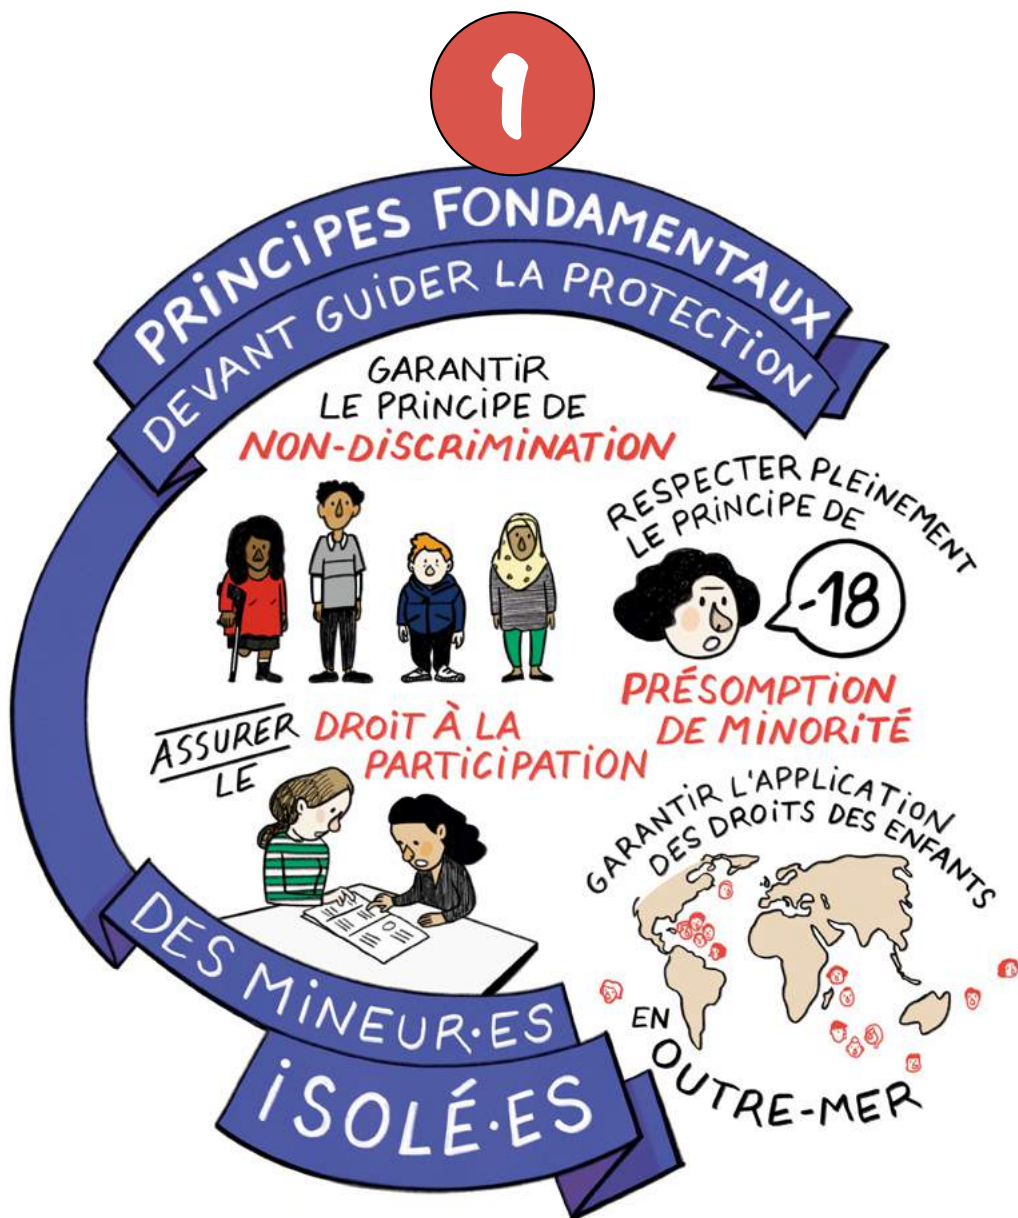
1

PRINCIPES FONDAMENTAUX
DEVANT GUIDER LA PROTECTION

GARANTIR LE PRINCIPE DE NON-DISCRIMINATION

RESPECTER PLEINEMENT LE PRINCIPE DE

-18

PRÉSOMPTION DE MINORITÉ

ASSURER LE DROIT À LA PARTICIPATION

GARANTIR L'APPLICATION DES DROITS DES ENFANTS

EN OUTRE-MER

DES MINEUR·ES
ISOLÉ·ES